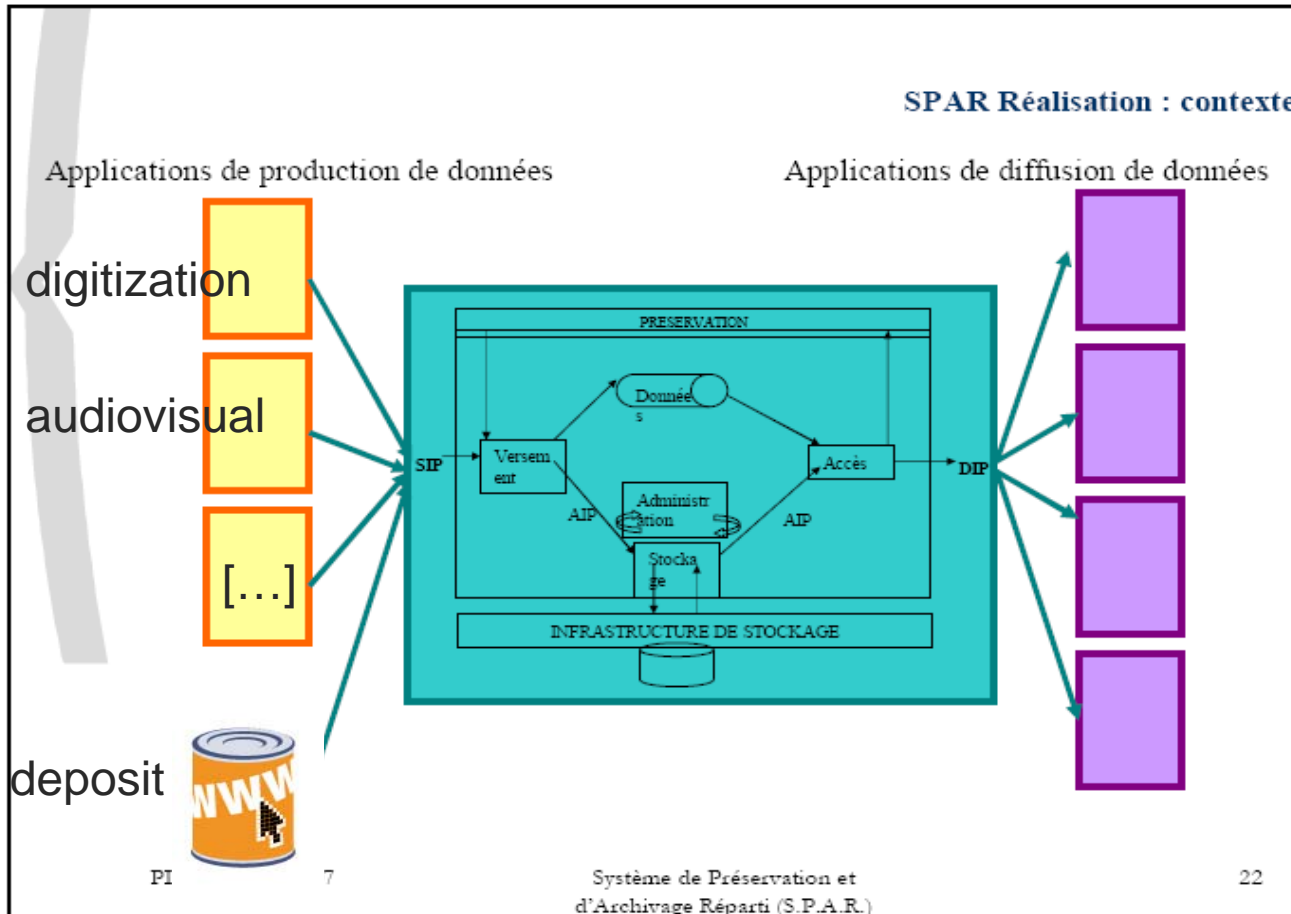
SPAR Réalisation : contexte

Applications de production de données

Applications de diffusion de données

digitization

audiovisual

[…]

deposit

WWW

PRESERVATION

Données

Versement

Administration

Accès

SIP

AIP

AIP

DIP

Stockage

INFRASTRUCTURE DE STOCKAGE

PI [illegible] 7

Système de Préservation et d'Archivage Réparti (S.P.A.R.)

22